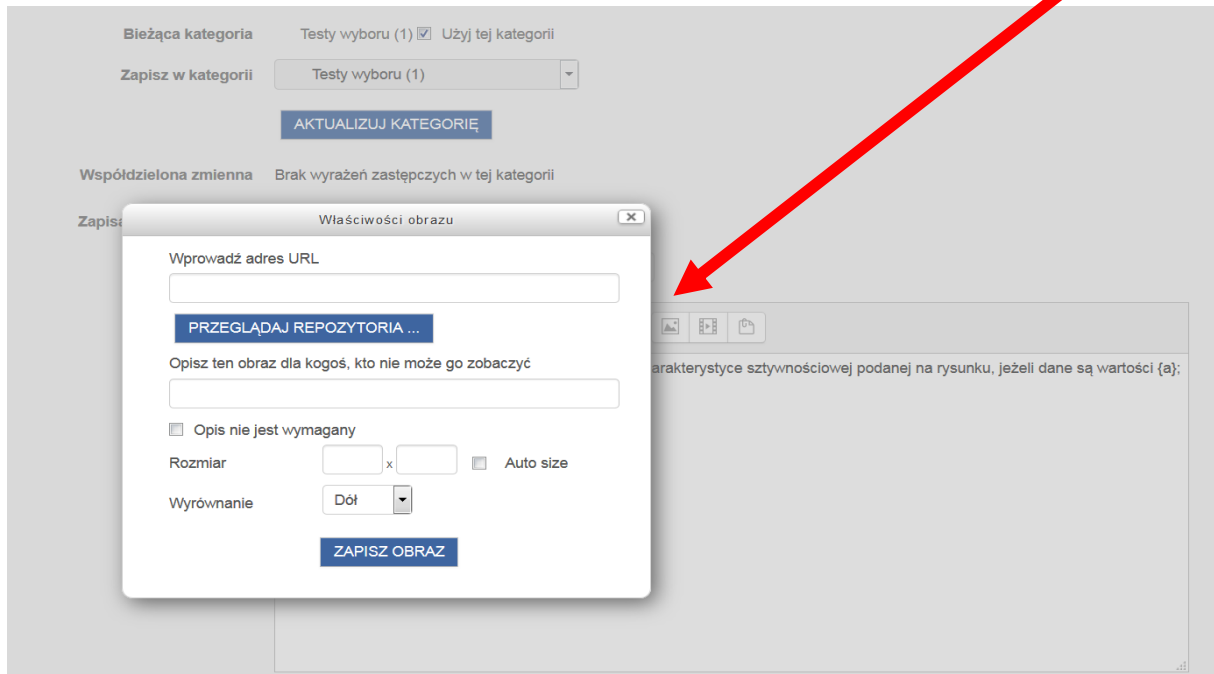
Bieżąca kategoria Testy wyboru (1) Użyj tej kategorii

Zapisz w kategorii Testy wyboru (1)

AKTUALIZUJ KATEGORIĘ

Współdzielona zmienna Brak wyrażeń zastępczych w tej kategorii

Zapisa

Właściwości obrazu

Wprowadź adres URL

PRZEGLĄDAJ REPOZYTORIA ...

Opisz ten obraz dla kogoś, kto nie może go zobaczyć

Opis nie jest wymagany

Rozmiar x Auto size

Wyrównanie Dół

ZAPISZ OBRAZ

arakterystyce sztywnościowej podanej na rysunku, jeżeli dane są wartości {a};